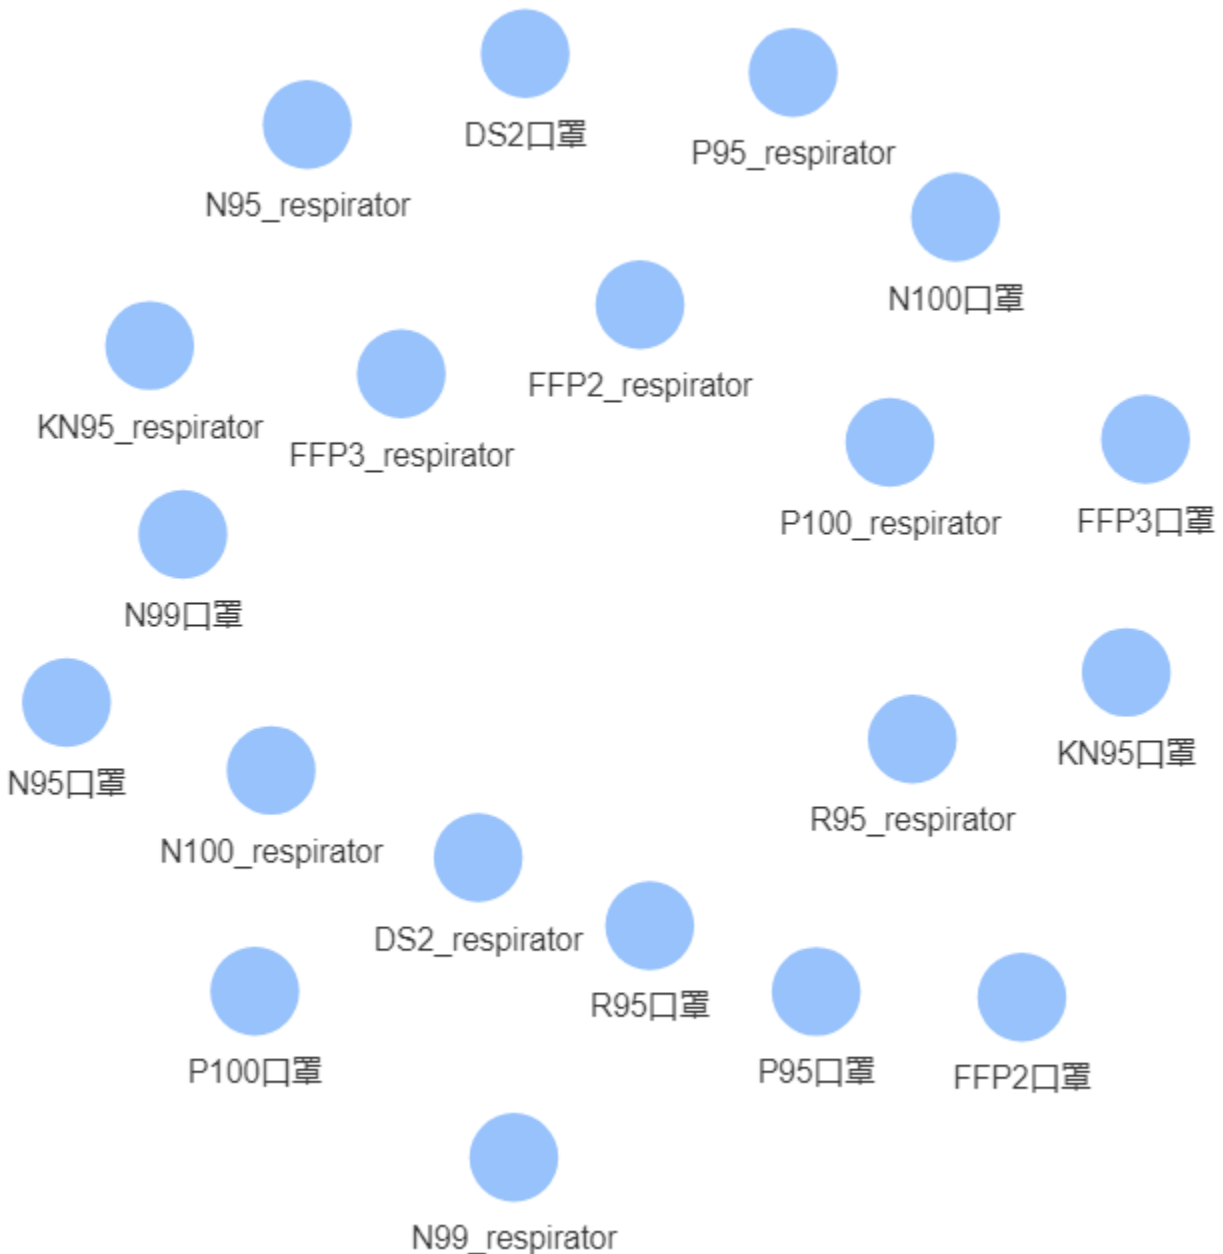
DS2口罩

P95_respirator

N95_respirator

N100口罩

FFP2_respirator

KN95_respirator

FFP3_respirator

P100_respirator

FFP3口罩

N99口罩

KN95口罩

N95口罩

R95_respirator

N100_respirator

DS2_respirator

R95口罩

P100口罩

P95口罩

FFP2口罩

N99_respirator